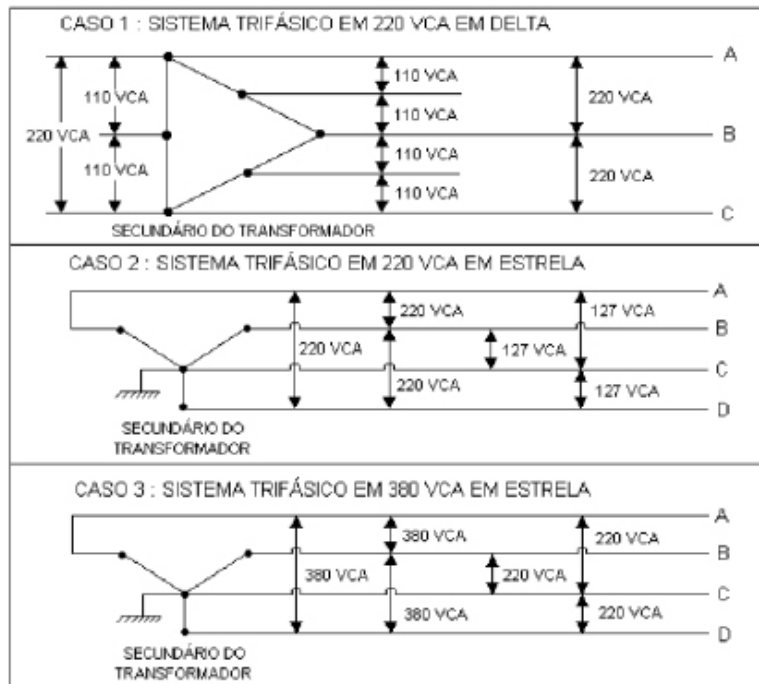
CASO 1 : SISTEMA TRIFÁSICO EM 220 VCA EM DELTA

A
110 VCA
110 VCA
220 VCA
220 VCA
110 VCA
B
110 VCA
110 VCA
220 VCA
110 VCA
C
SECUNDÁRIO DO TRANSFORMADOR

CASO 2 : SISTEMA TRIFÁSICO EM 220 VCA EM ESTRELA

A
220 VCA
127 VCA
B
220 VCA
127 VCA
C
220 VCA
127 VCA
D
SECUNDÁRIO DO TRANSFORMADOR

CASO 3 : SISTEMA TRIFÁSICO EM 380 VCA EM ESTRELA

A
380 VCA
220 VCA
B
380 VCA
220 VCA
C
380 VCA
220 VCA
D
SECUNDÁRIO DO TRANSFORMADOR